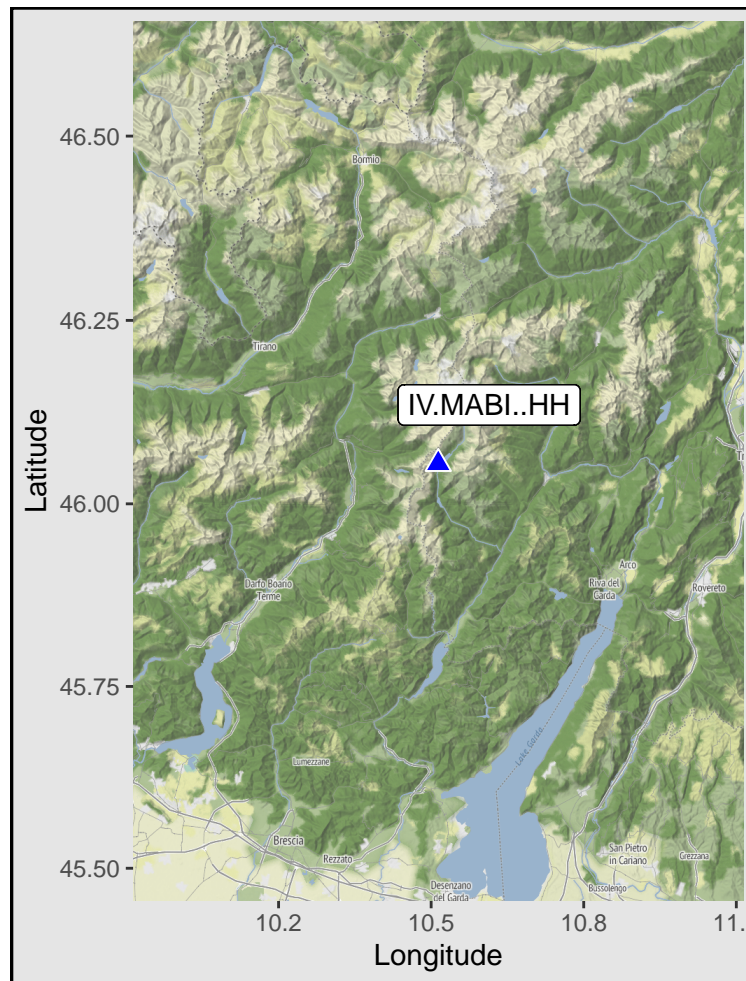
IV.MABI..HH

Bormio
Tirano
Darfo Boario Terme
Arco
Riva del Garda
Rovereto
Lago di Garda
Lumezzane
Brescia
Rezzato
Desenzano del Garda
San Pietro in Cariano
Grezzana
Bussolengo

Latitude
46.50
46.25
46.00
45.75
45.50

10.2
10.5
10.8
11.
Longitude